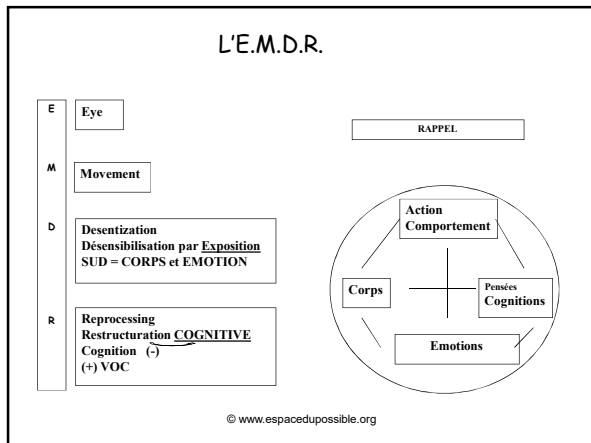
L'E.M.D.R.

E

Eye

M

Movement

D

Desentization
Désensibilisation par Exposition
SUD = CORPS et EMOTION

R

Reprocessing
Restructuration COGNITIVE
Cognition (-)
(+) VOC

RAPPEL

Action
Comportement

Corps

Pensées
Cognitions

Emotions

© www.espacedupossible.org